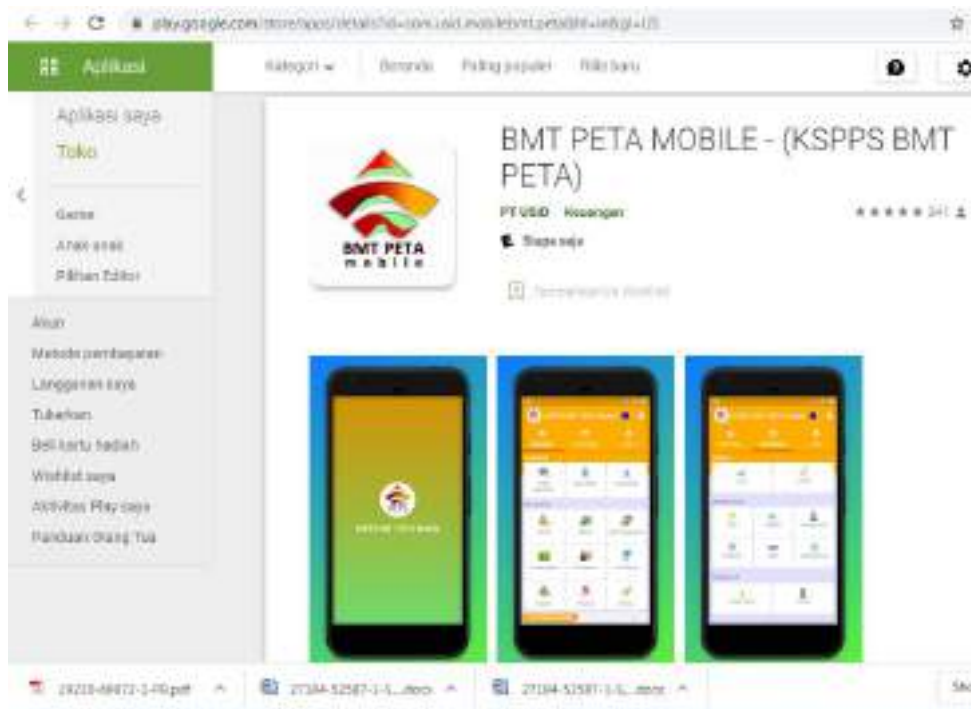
play.google.com/store/apps/details?id=com.usid.mobilebmt.petadhl=in&gl=US

Aplikasi

Kategori Beranda Paling populer Rilis baru

Aplikasi saya

Toko

Game

Anak-anak

Pilihan Editor

Akun

Metode pembayaran

Langganan saya

Tukarkan

Beli kartu hadiah

Wishlist saya

Aktivitas Play saya

Panduan Orang Tua

BMT PETA MOBILE - (KSPPS BMT PETA)

PT USID Keuangan

★★★★★ 341

Siapa saja

Tambahkan ke Wishlist

BMT PETA mobile

29220-69872-1-PB.pdf

27184-52587-1-S....docx

27184-52587-1-S....docx